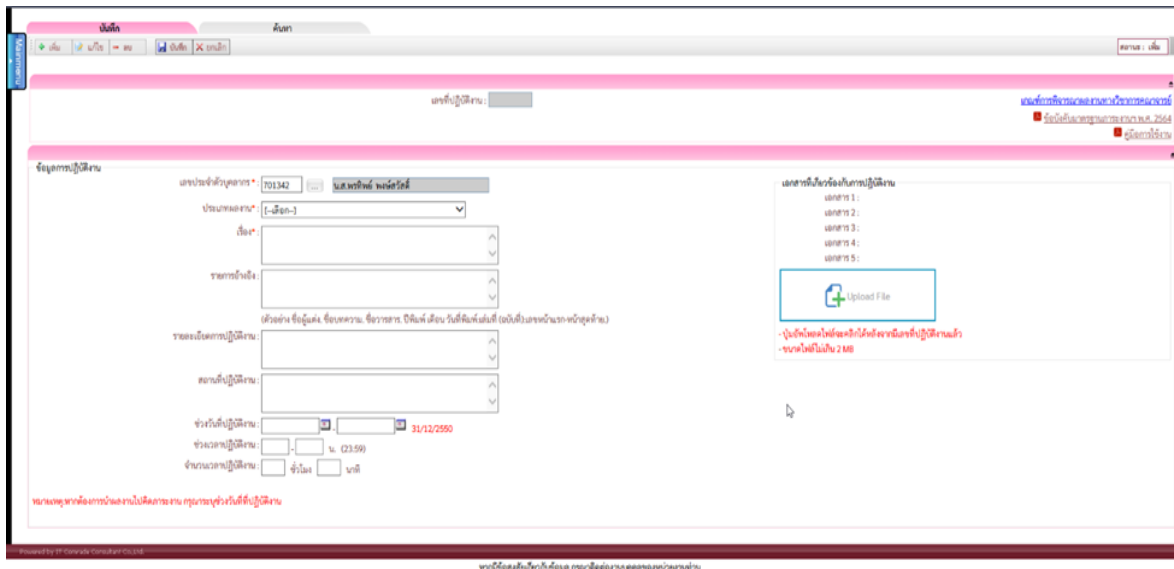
บันทึก | ค้นหา

ข้อมูลหลัก

เพิ่ม | แก้ไข | ลบ | บันทึก | ยกเลิก

สถานะ : เพิ่ม

เลขที่ปฏิบัติงาน :

เกณฑ์การพิจารณาผลงานทางวิชาการอาจารย์

ข้อบังคับมาตรฐานภาระงาน พ.ศ. 2564

คู่มือการใช้งาน

ข้อมูลการปฏิบัติงาน

เลขประจำตัวบุคลากร * : 701342 ... น.ส.พรทิพย์ พงษ์สวัสดิ์

ประเภทผลงาน * : [--เลือก--]

เรื่อง * :

รายการอ้างอิง :

(ตัวอย่าง ชื่อผู้แต่ง, ชื่อบทความ, ชื่อวารสาร, ปีพิมพ์ เดือน วันที่พิมพ์เล่มที่ (ฉบับที่) เลขหน้าแรก-หน้าสุดท้าย)

รายละเอียดการปฏิบัติงาน :

สถานที่ปฏิบัติงาน :

ช่วงวันที่ปฏิบัติงาน : - 31/12/2550

ช่วงเวลาปฏิบัติงาน : - น. (23:59)

จำนวนเวลาปฏิบัติงาน : ชั่วโมง นาที

หมายเหตุ หากต้องการนำผลงานไปคิดภาระงาน กรุณาระบุช่วงวันที่ปฏิบัติงาน

เอกสารที่เกี่ยวข้องกับการปฏิบัติงาน

เอกสาร 1 :
เอกสาร 2 :
เอกสาร 3 :
เอกสาร 4 :
เอกสาร 5 :

Upload File

- ปุ่มอัพโหลดไฟล์จะคลิกได้หลังจากมีเลขที่ปฏิบัติงานแล้ว
- ขนาดไฟล์ไม่เกิน 2 MB

Powered by IT Comrade Consultant Co.,Ltd.

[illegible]